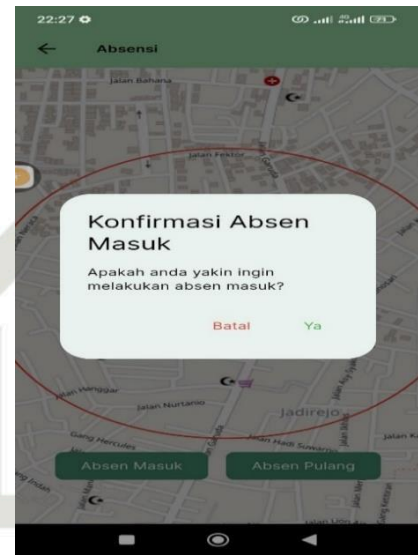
22:27

Absensi

Jalan Bahana

Jalan Fektor

Konfirmasi Absen Masuk

Apakah anda yakin ingin melakukan absen masuk?

Batal Ya

Jalan Hanggar

Jalan Nurtanio

Jadirejo

Gang Hercules

Jalan Hadi Suwarno

Absen Masuk

Absen Pulang